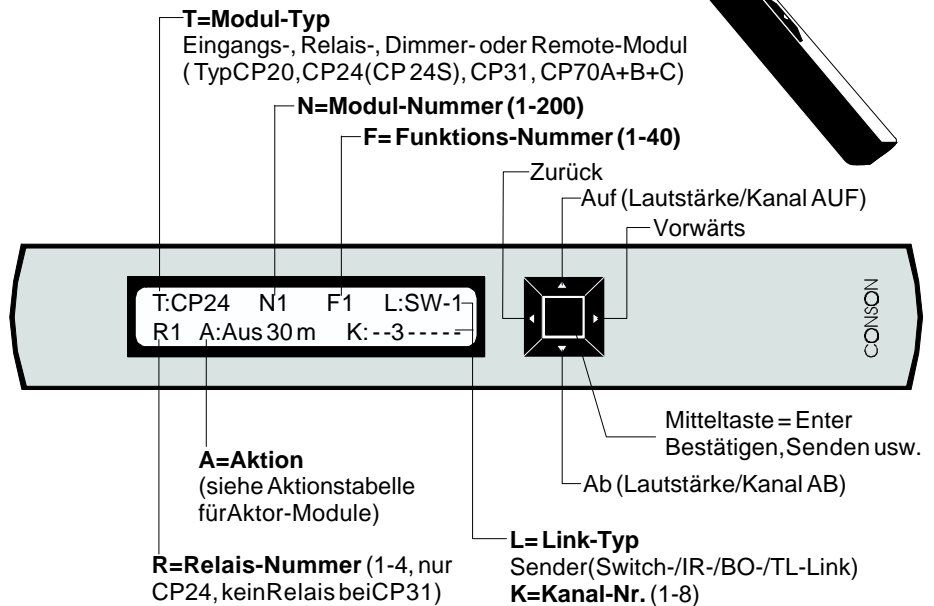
T=Modul-Typ
Eingangs-, Relais-, Dimmer- oder Remote-Modul ( TypCP20,CP24(CP 24S), CP31, CP70A+B+C)

N=Modul-Nummer (1-200)

F= Funktions-Nummer (1-40)

Zurück

Auf (Lautstärke/Kanal AUF)

Vorwärts

T:CP24 N1 F1 L:SW-1
R1 A:Aus 30 m K: --3-----

CONSON

Mitteltaste = Enter
Bestätigen, Senden usw.

A=Aktion
(siehe Aktionstabelle fürAktor-Module)

Ab (Lautstärke/Kanal AB)

L= Link-Typ
Sender(Switch-/IR-/BO-/TL-Link)
K=Kanal-Nr. (1-8)

R=Relais-Nummer (1-4, nur CP24, keinRelais beiCP31)